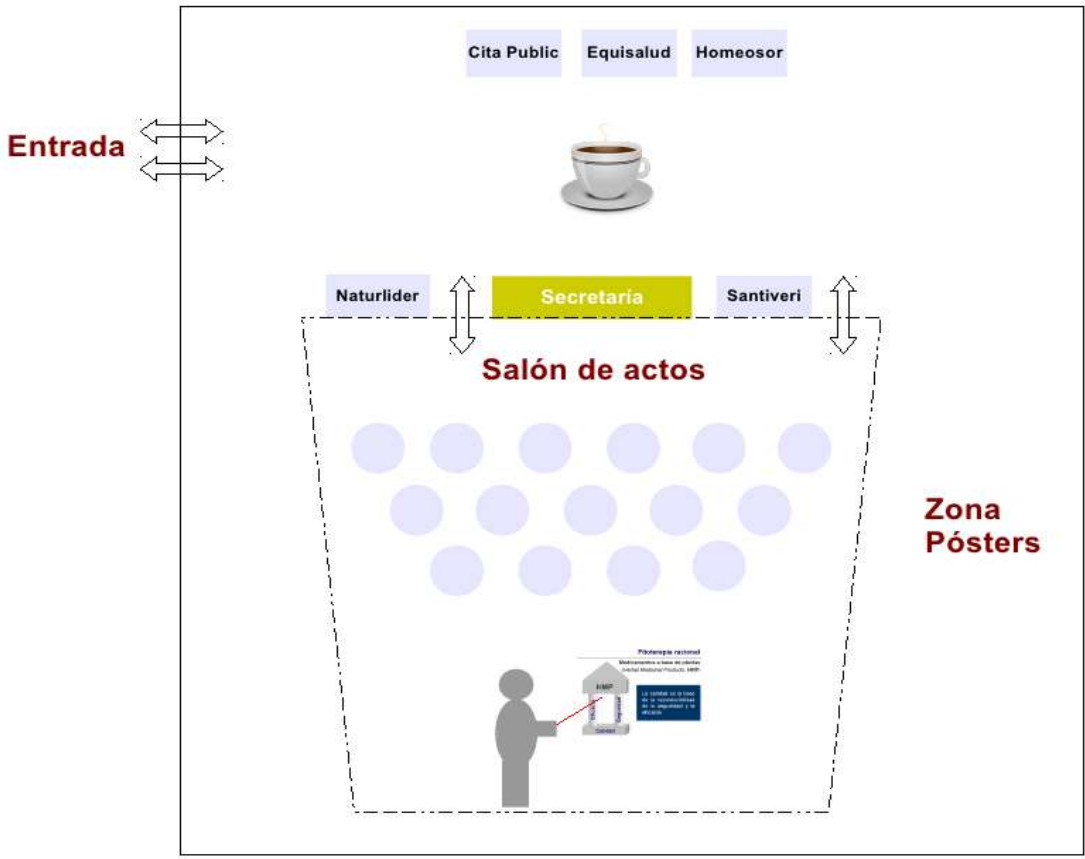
Cita Public

Equisalud

Homeosor

Entrada

Naturlider

Secretaría

Santiveri

Salón de actos

Zona Pósters

Fitoterapia racional

Medicamentos a base de plantas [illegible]

HMP

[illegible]

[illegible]

Calidad

La calidad es la base de la reproducibilidad de la seguridad y la eficacia